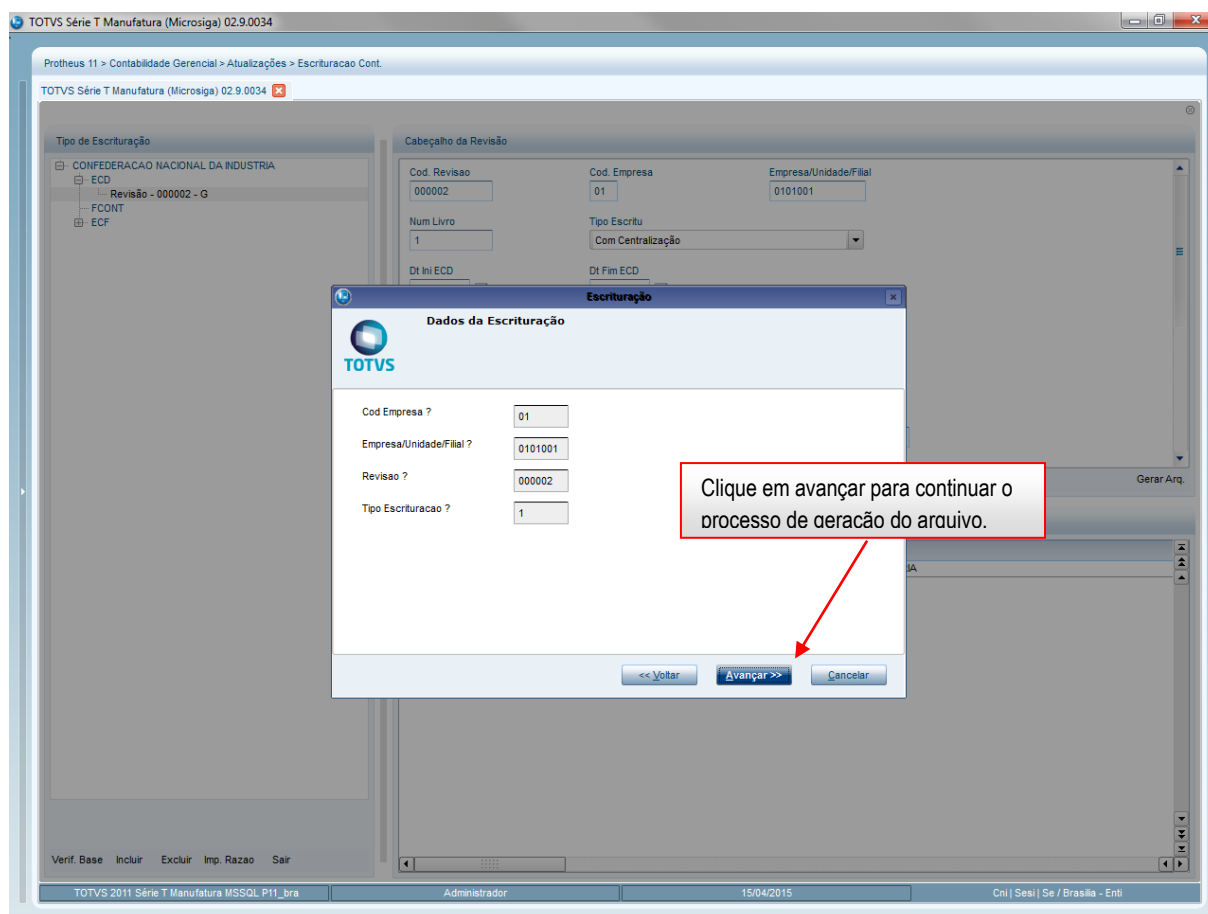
TOTVS Série T Manufatura (Microsiga) 02.9.0034

Protheus 11 > Contabilidade Gerencial > Atualizações > Escrituracao Cont.

TOTVS Série T Manufatura (Microsiga) 02.9.0034

Tipo de Escrituração

CONFEDERACAO NACIONAL DA INDUSTRIA
ECD
Revisão - 000002 - G
FCONT
ECF

Cabeçalho da Revisão

Cod. Revisao
000002
Cod. Empresa
01
Empresa/Unidade/Filial
0101001
Num Livro
1
Tipo Escritu
Com Centralização
Dt Ini ECD
Dt Fim ECD

Gerar Arq.

IA

Escrituração

Dados da Escrituração

TOTVS

Cod Empresa ?
01
Empresa/Unidade/Filial ?
0101001
Revisao ?
000002
Tipo Escrituracao ?
1

Clique em avançar para continuar o processo de geração do arquivo.

<< Voltar
Avançar >>
Cancelar

Verif. Base Incluir Excluir Imp. Razao Sair

TOTVS 2011 Série T Manufatura MSSQL P11_bra
Administrador
15/04/2015
Cni | Sesi | Se / Brasilia - Enti